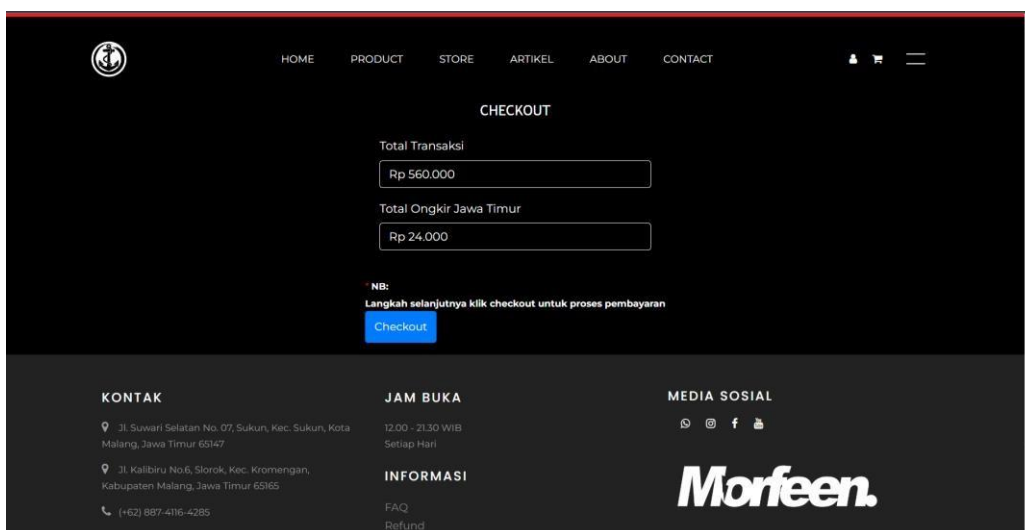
HOME PRODUCT STORE ARTIKEL ABOUT CONTACT

CHECKOUT

Total Transaksi

Rp 560.000

Total Ongkir Jawa Timur

Rp 24.000

*NB:
Langkah selanjutnya klik checkout untuk proses pembayaran

Checkout

KONTAK

Jl. Suwari Selatan No. 07, Sukun, Kec. Sukun, Kota Malang, Jawa Timur 65147

Jl. Kalibiru No.6, Slorok, Kec. Kromengan, Kabupaten Malang, Jawa Timur 65165

(+62) 887-4116-4285

JAM BUKA

12.00 - 21.30 WIB
Setiap Hari

INFORMASI

FAQ
Refund

MEDIA SOSIAL

Morfeen.